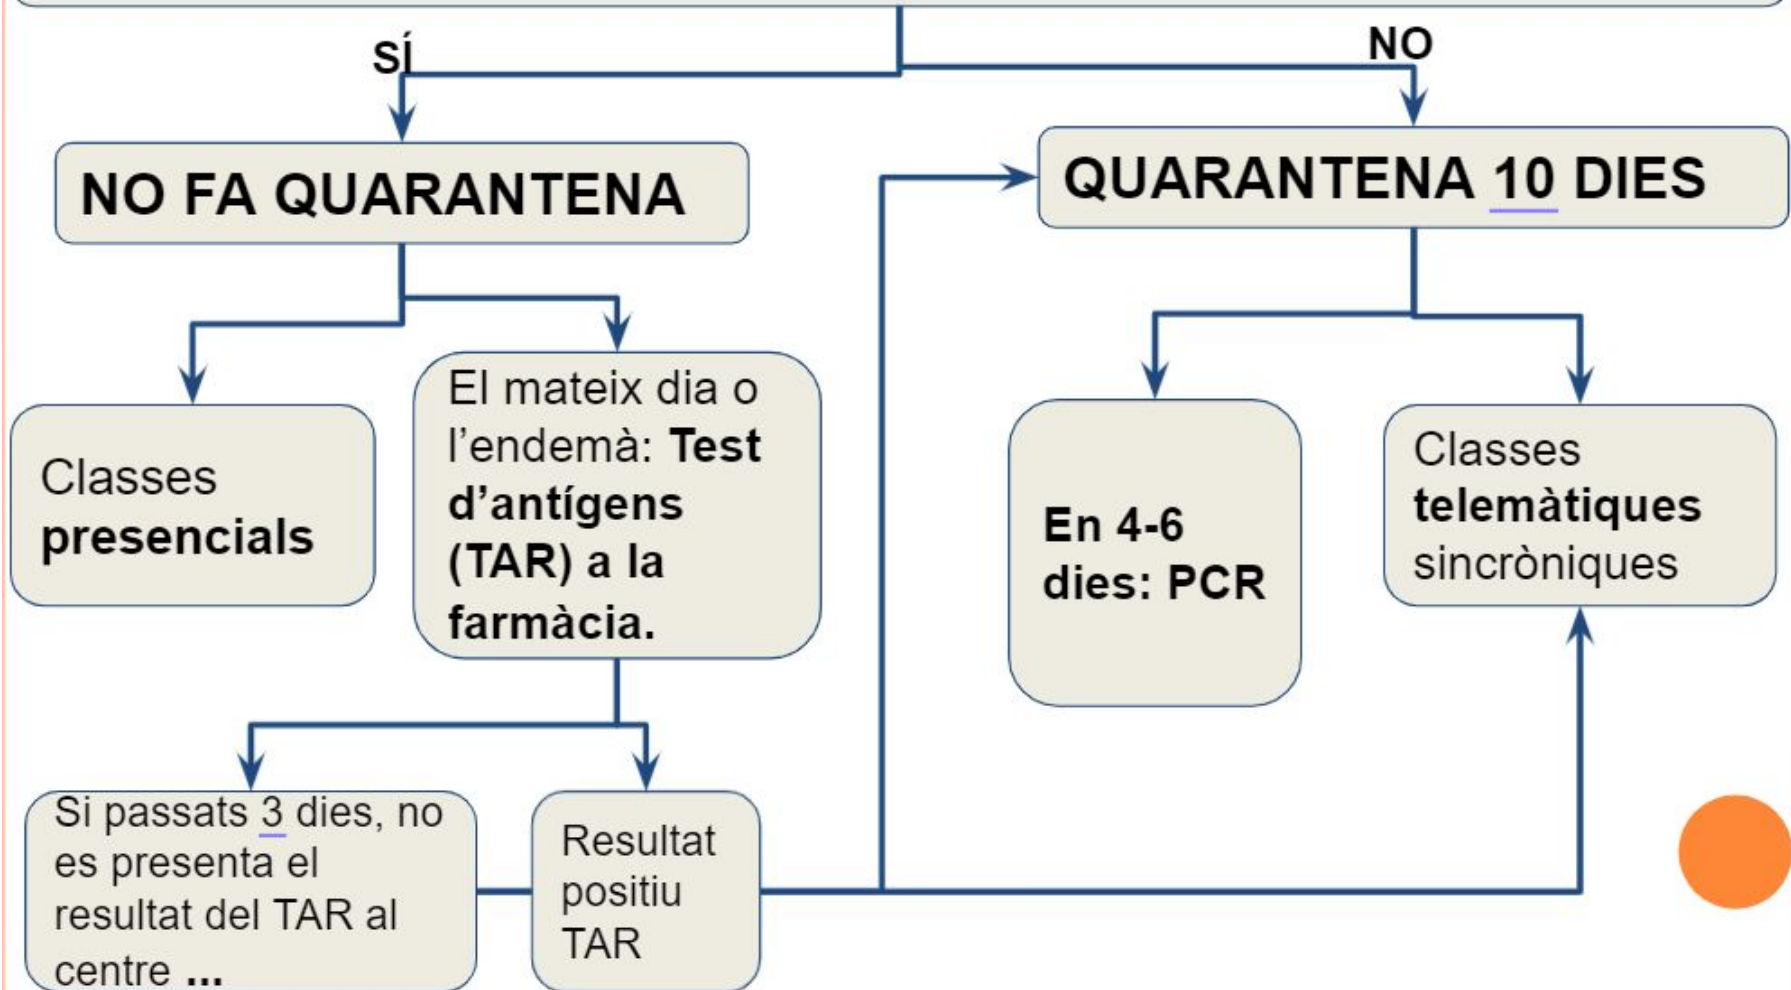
SÍ

NO

NO FA QUARANTENA

QUARANTENA 10 DIES

Classes presencials

El mateix dia o l'endemà: Test d'antígens (TAR) a la farmàcia.

En 4-6 dies: PCR

Classes telemàtiques sincròniques

Si passats 3 dies, no es presenta el resultat del TAR al centre ...

Resultat positiu TAR